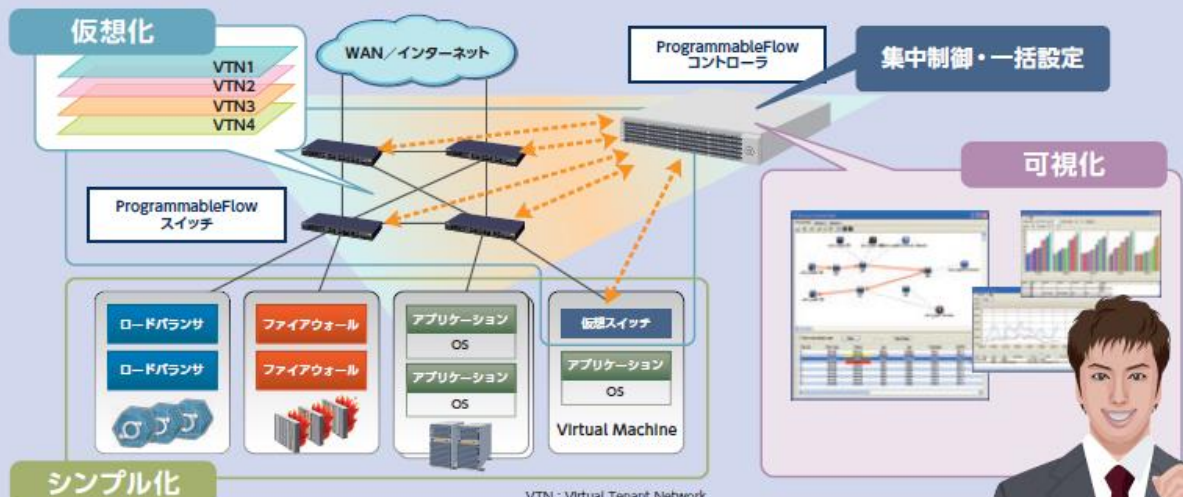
仮想化

VTN1
VTN2
VTN3
VTN4

WAN／インターネット

ProgrammableFlow
コントローラ

集中制御・一括設定

可視化

ProgrammableFlow
スイッチ

ロードバランサ
ロードバランサ

ファイアウォール
ファイアウォール

アプリケーション
OS
アプリケーション
OS

仮想スイッチ
アプリケーション
OS
Virtual Machine

シンプル化

VTN：Virtual Tenant Network